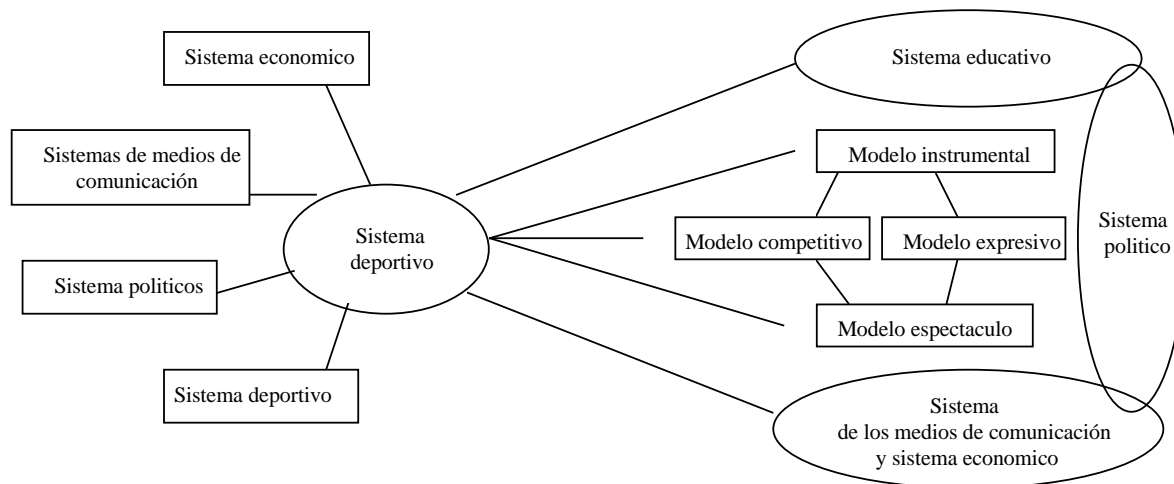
Sistema economico

Sistemas de medios de comunicación

Sistema politicos

Sistema deportivo

Sistema deportivo

Sistema educativo

Modelo instrumental

Modelo competitivo

Modelo expresivo

Modelo espectaculo

Sistema politico

Sistema de los medios de comunicación y sistema economico